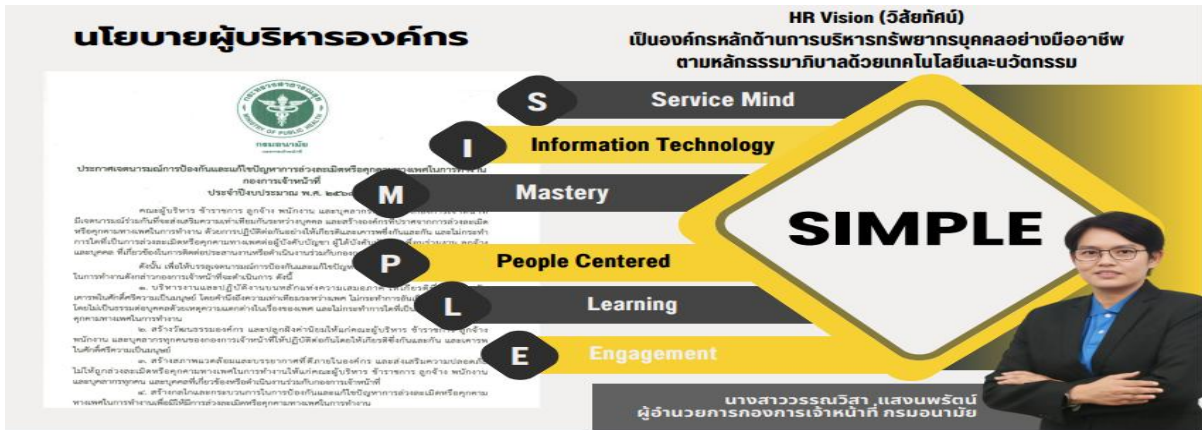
นโยบายผู้บริหารองค์กร

HR Vision (วิสัยทัศน์)
เป็นองค์กรหลักด้านการบริหารทรัพยากรบุคคลอย่างมืออาชีพ
ตามหลักธรรมาภิบาลด้วยเทคโนโลยีและนวัตกรรม

MINISTRY OF PUBLIC HEALTH
กรมอนามัย

ประกาศเจตนารมณ์การป้องกันและแก้ไขปัญหาการล่วงละเมิดหรือคุกคามทางเพศในการทำงาน
กองการเจ้าหน้าที่
ประจำปีงบประมาณ พ.ศ. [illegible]

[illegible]

S Service Mind
I Information Technology
M Mastery
P People Centered
L Learning
E Engagement

SIMPLE

นางสาววรรณวิสา แสนพรัตน์
ผู้อำนวยการกองการเจ้าหน้าที่ กรมอนามัย